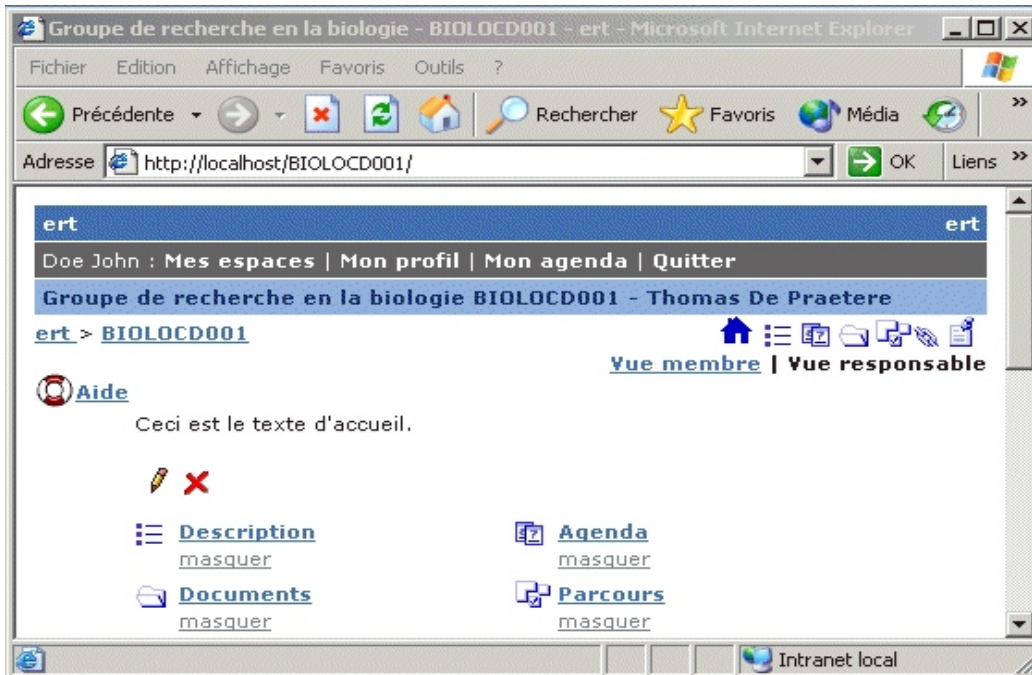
Groupe de recherche en la biologie - BIOLOCD001 - ert - Microsoft Internet Explorer

Fichier Edition Affichage Favoris Outils ?

Précédente Rechercher Favoris Média

Adresse http://localhost/BIOLOCD001/ OK Liens

ert ert

Doe John : Mes espaces | Mon profil | Mon agenda | Quitter

Groupe de recherche en la biologie BIOLOCD001 - Thomas De Praetere

ert > BIOLOCD001

Vue membre | Vue responsable

Aide

Ceci est le texte d'accueil.

Description
masquer

Agenda
masquer

Documents
masquer

Parcours
masquer

Intranet local